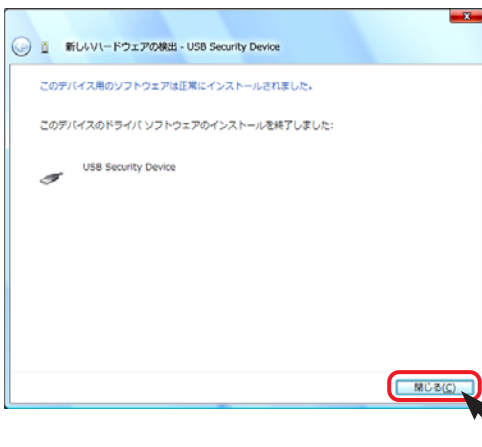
新しいハードウェアの検出 - USB Security Device

このデバイス用のソフトウェアは正常にインストールされました。

このデバイスのドライバ ソフトウェアのインストールを終了しました:

USB Security Device

閉じる(C)